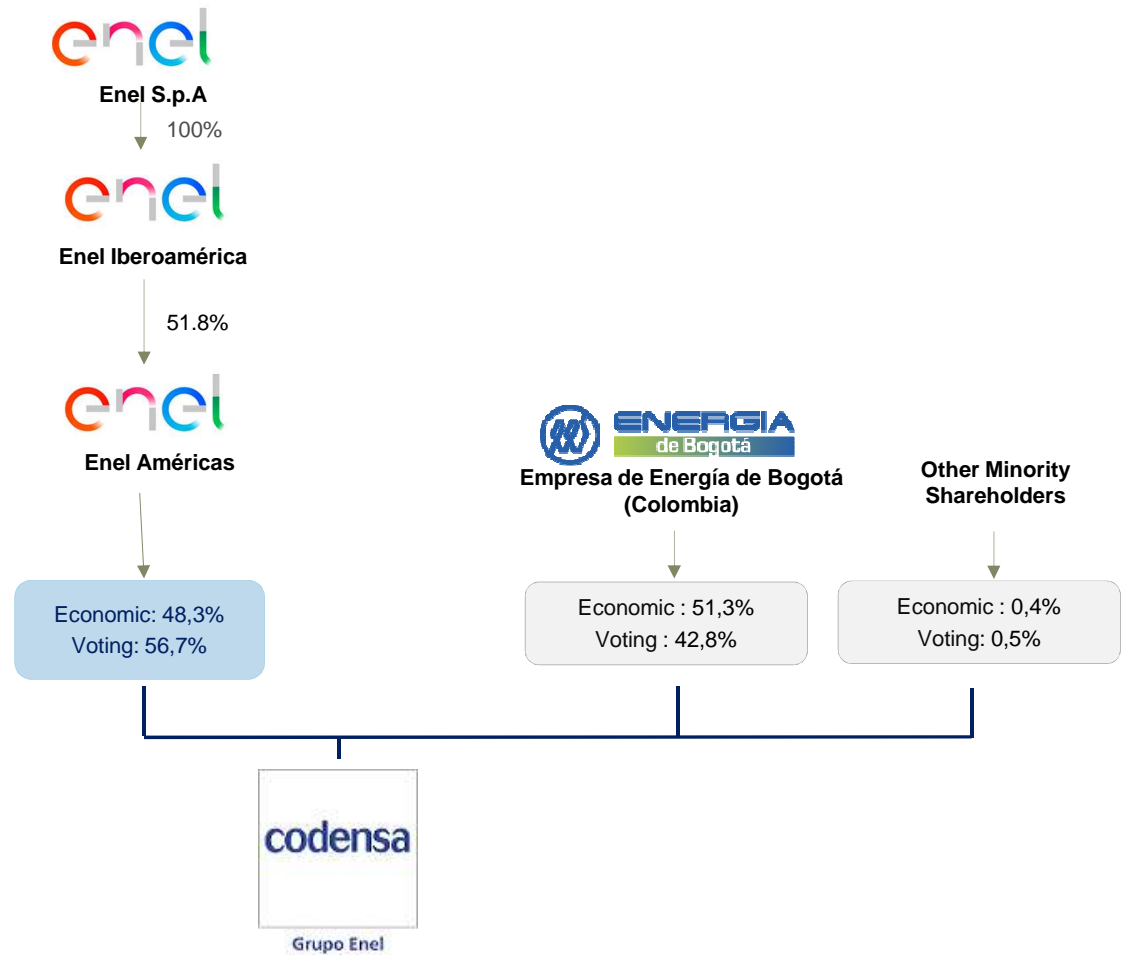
enel
Enel S.p.A
100%
enel
Enel Iberoamérica
51.8%
enel
Enel Américas

ENERGIA de Bogotá
Empresa de Energía de Bogotá (Colombia)

Other Minority Shareholders

Economic: 48,3%
Voting: 56,7%

Economic : 51,3%
Voting : 42,8%

Economic : 0,4%
Voting: 0,5%

codensa
Grupo Enel